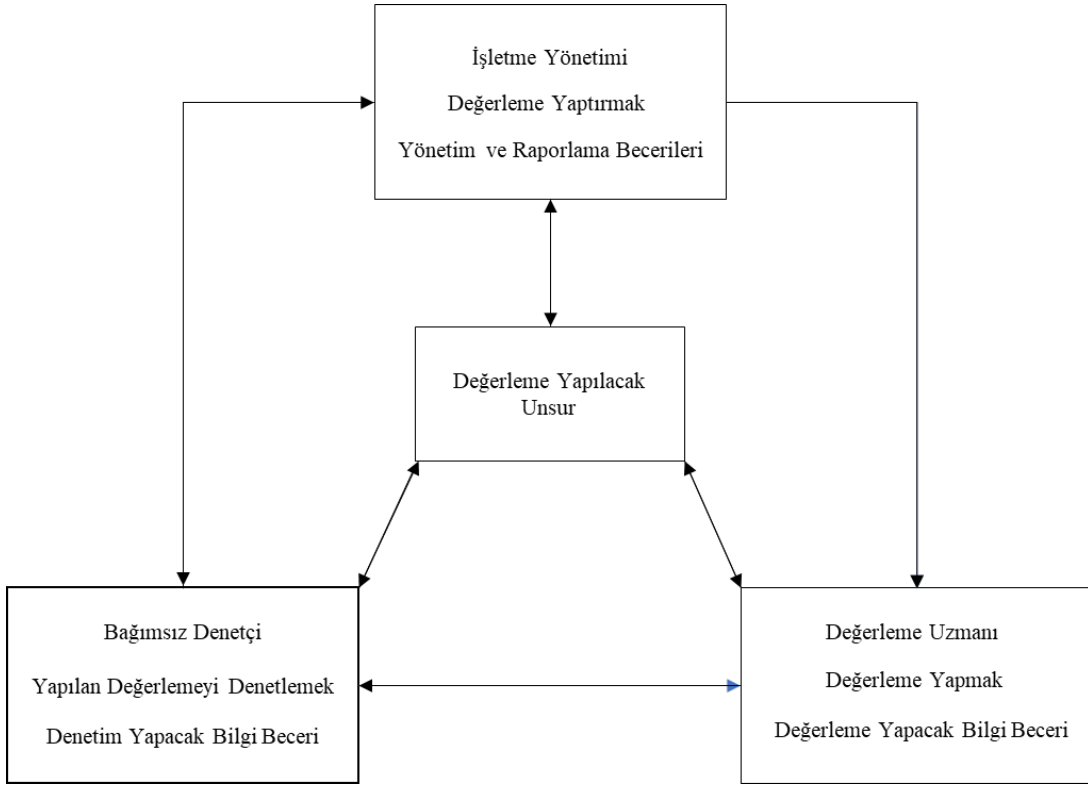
İşletme Yönetimi

Değerleme Yaptırmak

Yönetim ve Raporlama Becerileri

Değerleme Yapılacak Unsur

Bağımsız Denetçi

Yapılan Değerlemeyi Denetlemek

Denetim Yapacak Bilgi Beceri

Değerleme Uzmanı

Değerleme Yapmak

Değerleme Yapacak Bilgi Beceri